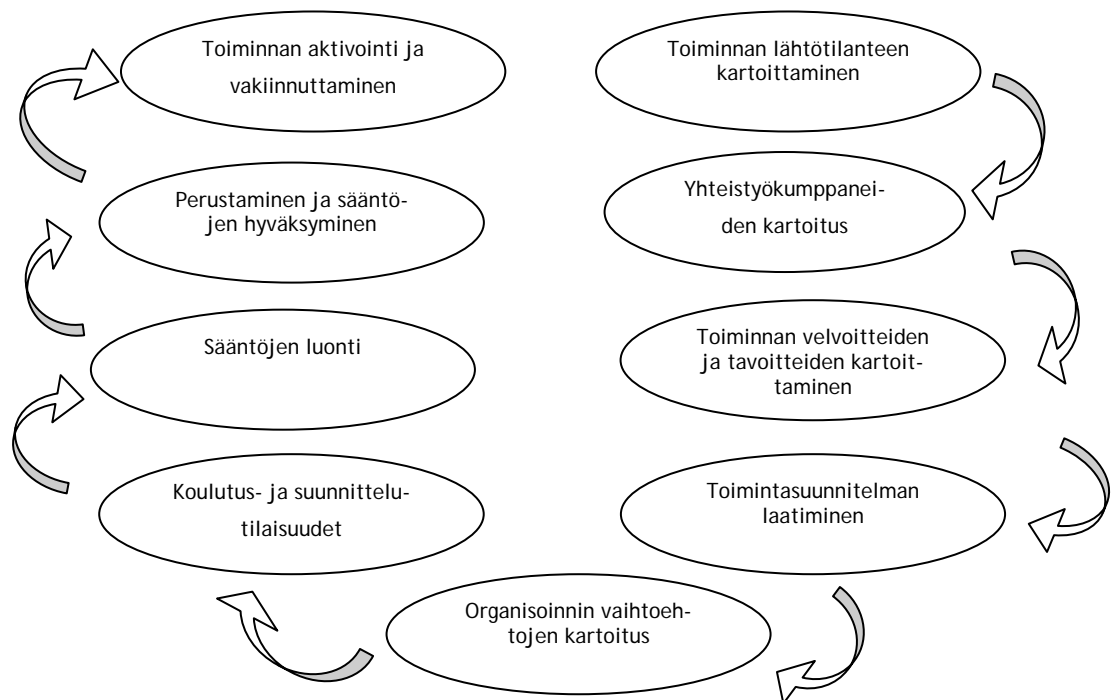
Toiminnan lähtötilanteen kartoittaminen

Yhteistyökumppaneiden kartoitus

Toiminnan velvoitteiden ja tavoitteiden kartoittaminen

Toimintasuunnitelman laatiminen

Organisoinnin vaihtoehtojen kartoitus

Koulutus- ja suunnittelutilaisuudet

Sääntöjen luonti

Perustaminen ja sääntöjen hyväksyminen

Toiminnan aktivointi ja vakiinnuttaminen